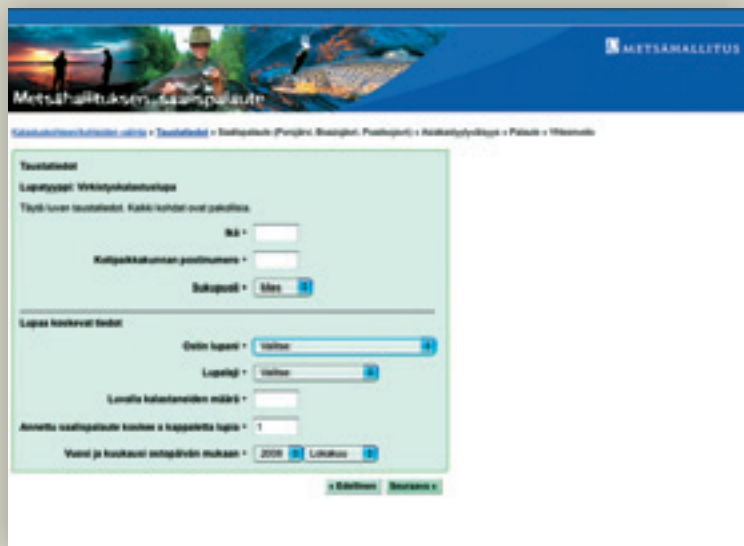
METSÄHALLITUS

Metsähallituksen saalispalaute

Kalastuskohteen/luvan valinta > Taustatiedot > Saalispalaute (Pyhäjärvi, Bussinjärvi, Puolivajärvi) > Asiakastyytyväisyys > Palaute > Yhteenveto

Taustatiedot

Lupatyyppi: Verkkoyksikalastuslupa

Täytä luvan taustatiedot. Kaikki kohdat ovat pakollisia.

Ikä *

Kotipaikkakunnan postinumero *

Sukupuoli * Mies

Lupaa koskevat tiedot

Ostin lupani * Valitse

Lupalaji * Valitse

Luvalla kalastaneiden määrä *

Annettu saalispalaute koskee x kappaletta lupia * 1

Vuosi ja kuukausi ostopäivän mukaan * 2008 Lokakuu

« Edellinen Seuraava »